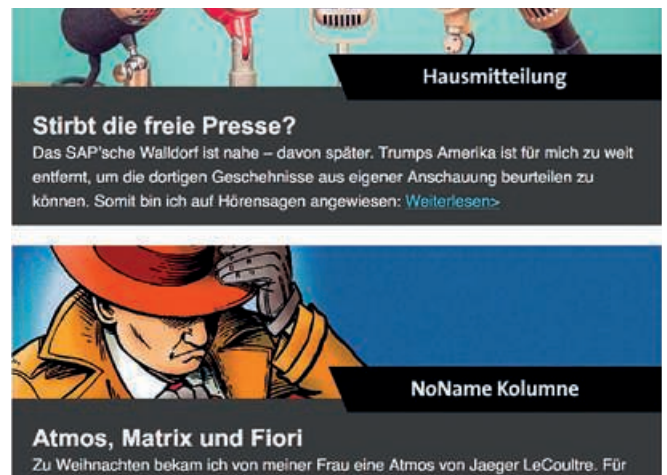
Hausmitteilung

Stirbt die freie Presse?

Das SAP'sche Walldorf ist nahe – davon später. Trumps Amerika ist für mich zu weit entfernt, um die dortigen Geschehnisse aus eigener Anschauung beurteilen zu können. Somit bin ich auf Hörensagen angewiesen: Weiterlesen>

NoName Kolumne

Atmos, Matrix und Fiori

Zu Weihnachten bekam ich von meiner Frau eine Atmos von Jaeger LeCoultre. Für